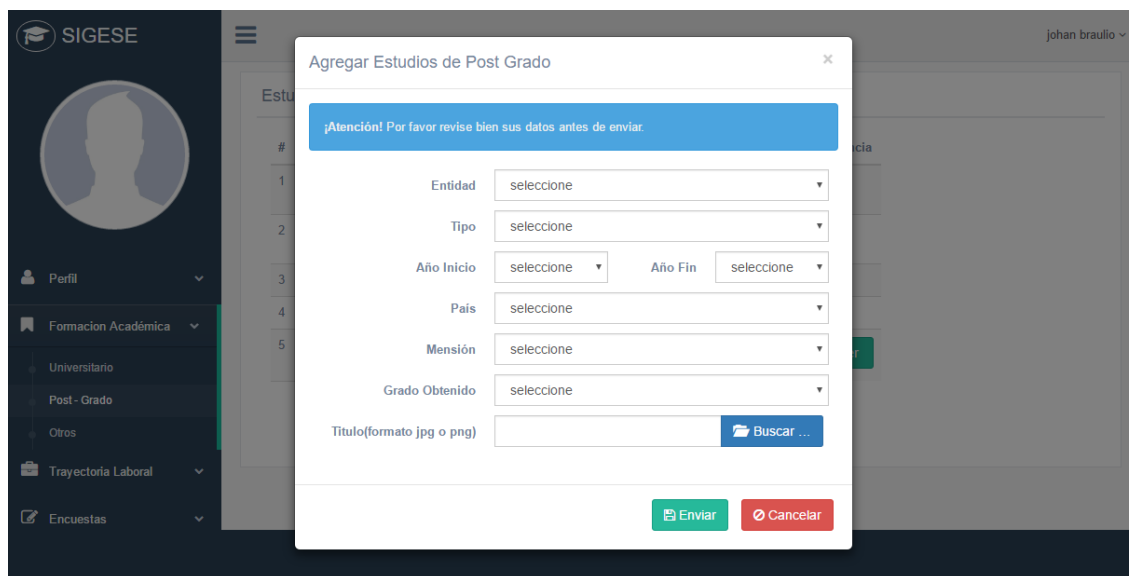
SIGESE

johan braulio

Perfil

Formacion Académica

Universitario

Post - Grado

Otros

Trayectoria Laboral

Encuestas

Estu

#

1

2

3

4

5

cia

r

Agregar Estudios de Post Grado

×

¡Atención! Por favor revise bien sus datos antes de enviar.

Entidad seleccione

Tipo seleccione

Año Inicio seleccione Año Fin seleccione

País seleccione

Mensión seleccione

Grado Obtenido seleccione

Titulo(formato jpg o png) Buscar ...

Enviar Cancelar